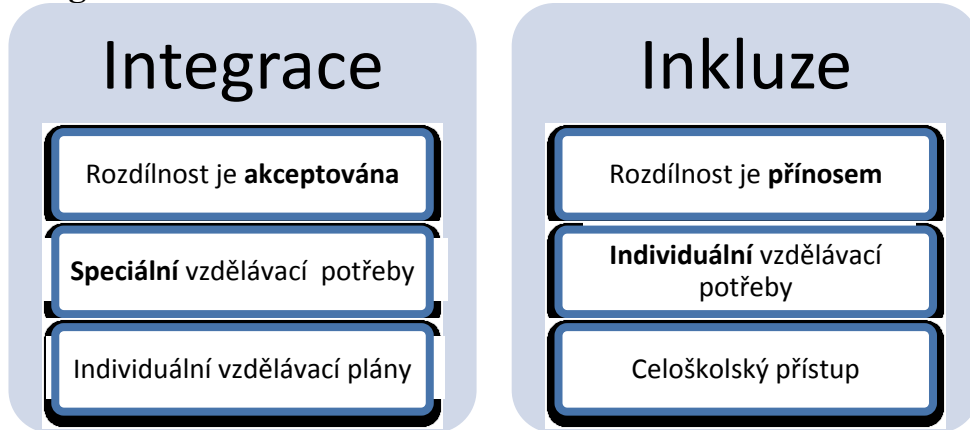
Integrace

Rozdílnost je **akceptována**

**Speciální** vzdělávací potřeby

Individuální vzdělávací plány

Inkluze

Rozdílnost je **přínosem**

**Individuální** vzdělávací potřeby

Celoškolský přístup